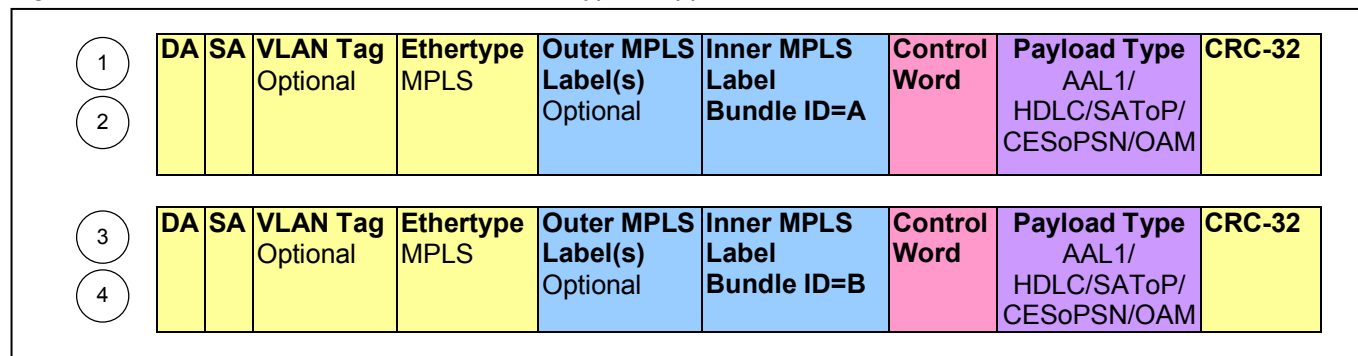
1
2

| DA | SA | VLAN Tag Optional | Ethertype MPLS | Outer MPLS Label(s) Optional | Inner MPLS Label Bundle ID=A | Control Word | Payload Type AAL1/ HDLC/SAToP/ CESoPSN/OAM | CRC-32 |
|---|---|---|---|---|---|---|---|---|

3
4

| DA | SA | VLAN Tag Optional | Ethertype MPLS | Outer MPLS Label(s) Optional | Inner MPLS Label Bundle ID=B | Control Word | Payload Type AAL1/ HDLC/SAToP/ CESoPSN/OAM | CRC-32 |
|---|---|---|---|---|---|---|---|---|